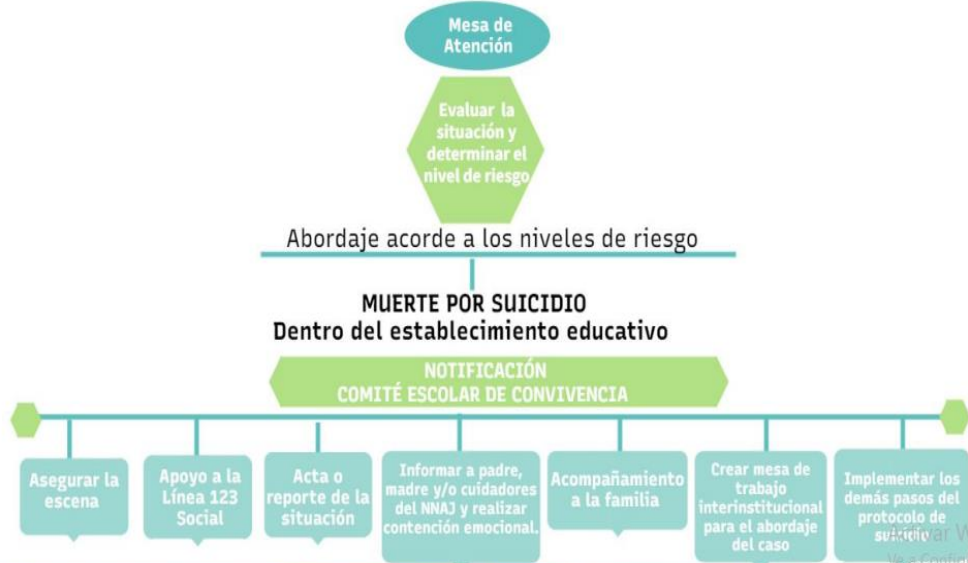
Mesa de Atención

Evaluar la situación y determinar el nivel de riesgo

Abordaje acorde a los niveles de riesgo

MUERTE POR SUICIDIO
Dentro del establecimiento educativo

NOTIFICACIÓN
COMITÉ ESCOLAR DE CONVIVENCIA

Asegurar la escena

Apoyo a la Línea 123 Social

Acta o reporte de la situación

Informar a padre, madre y/o cuidadores del NNAJ y realizar contención emocional.

Acompañamiento a la familia

Crear mesa de trabajo interinstitucional para el abordaje del caso

Implementar los demás pasos del protocolo de suicidio

Activar W
Ve a Configu